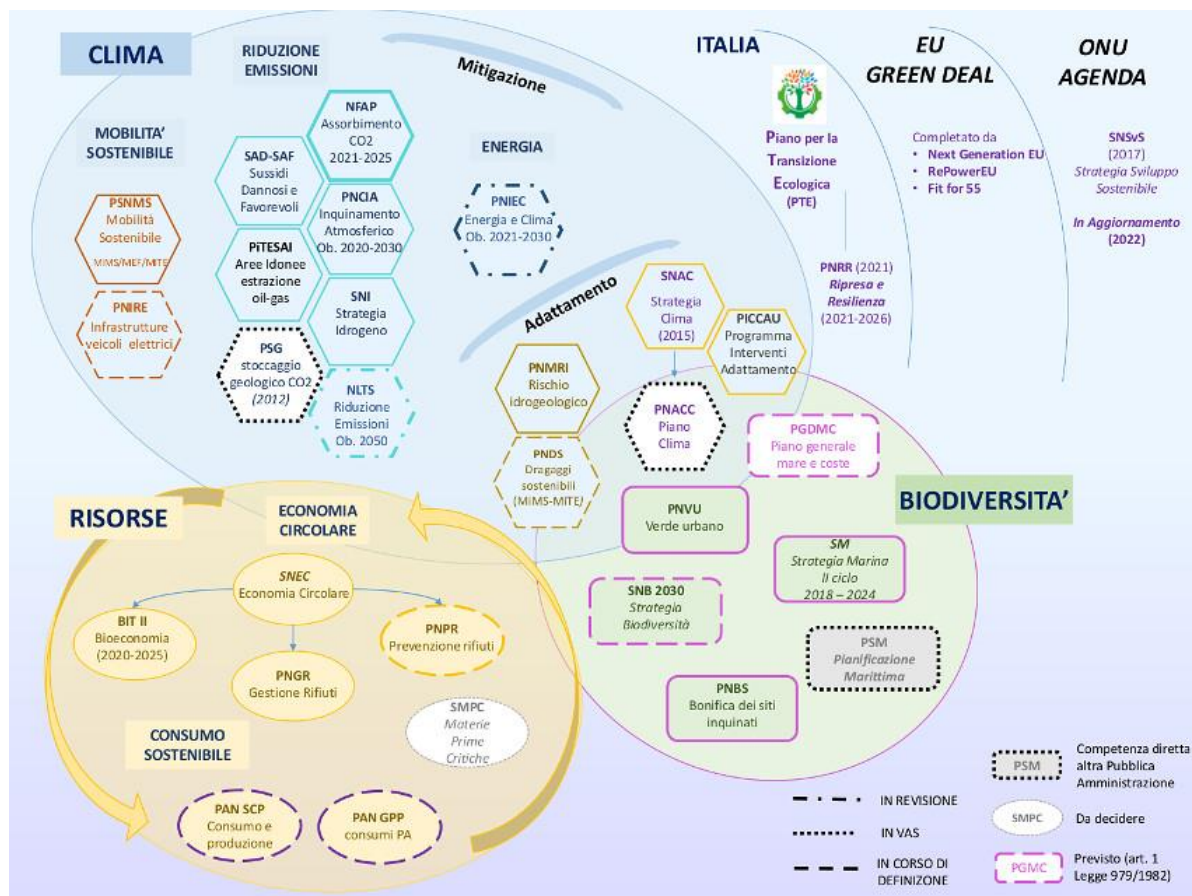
CLIMA

RIDUZIONE EMISSIONI

Mitigazione

ITALIA

EU GREEN DEAL

ONU AGENDA

MOBILITA' SOSTENIBILE

NFAP Assorbimento CO2 2021-2025

SAD-SAF Sussidi Dannosi e Favorevoli

PNCIA Inquinamento Atmosferico Ob. 2020-2030

ENERGIA

PNIEC Energia e Clima Ob. 2021-2030

Piano per la Transizione Ecologica (PTE)

Completato da
• Next Generation EU
• RePowerEU
• Fit for 55

SNSvS (2017) Strategia Sviluppo Sostenibile

In Aggiornamento (2022)

PSNMS Mobilità Sostenibile MIMS/MEF/MITE

PiTESAI Aree Idonee estrazione oil-gas

SNI Strategia Idrogeno

PNIRE Infrastrutture veicoli elettrici

PSG stoccaggio geologico CO2 (2012)

NLTS Riduzione Emissioni Ob. 2050

Adattamento

SNAC Strategia Clima (2015)

PICCAU Programma Interventi Adattamento

PNRR (2021) Ripresa e Resilienza (2021-2026)

PNMRI Rischio idrogeologico

PNACC Piano Clima

PGDMC Piano generale mare e coste

PNDS Dragaggi sostenibili (MIMS-MITE)

RISORSE

ECONOMIA CIRCOLARE

PNVU Verde urbano

BIODIVERSITA'

SNEC Economia Circolare

SM Strategia Marina II ciclo 2018 – 2024

BIT II Bioeconomia (2020-2025)

PNPR Prevenzione rifiuti

SNB 2030 Strategia Biodiversità

PNGR Gestione Rifiuti

PSM Pianificazione Marittima

SMPC Materie Prime Critiche

PNBS Bonifica dei siti inquinati

CONSUMO SOSTENIBILE

PAN SCP Consumo e produzione

PAN GPP consumi PA

IN REVISIONE

IN VAS

IN CORSO DI DEFINIZIONE

PSM Competenza diretta altra Pubblica Amministrazione

SMPC Da decidere

PGMC Previsto (art. 1 Legge 979/1982)